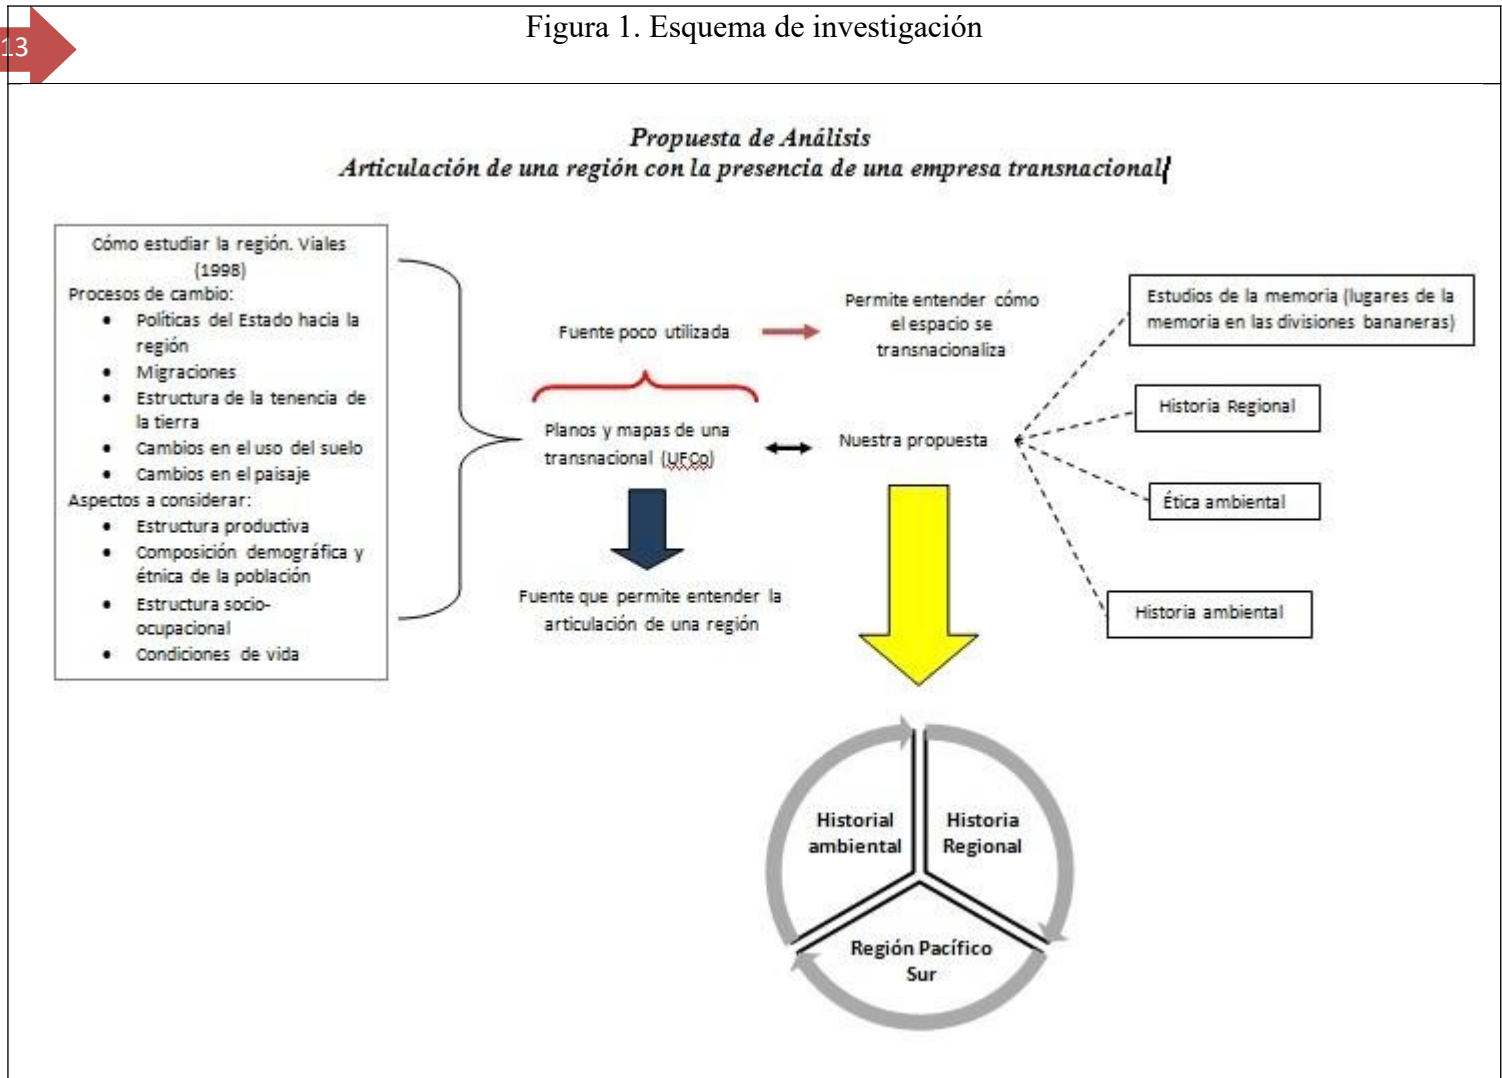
13

Figura 1. Esquema de investigación

Propuesta de Análisis
Articulación de una región con la presencia de una empresa transnacional

Cómo estudiar la región. Viales (1998)
Procesos de cambio:
• Políticas del Estado hacia la región
• Migraciones
• Estructura de la tenencia de la tierra
• Cambios en el uso del suelo
• Cambios en el paisaje
Aspectos a considerar:
• Estructura productiva
• Composición demográfica y étnica de la población
• Estructura socio-ocupacional
• Condiciones de vida

Fuente poco utilizada

Permite entender cómo el espacio se transnacionaliza

Planos y mapas de una transnacional (UFCo)

Nuestra propuesta

Fuente que permite entender la articulación de una región

Estudios de la memoria (lugares de la memoria en las divisiones bananeras)

Historia Regional

Ética ambiental

Historia ambiental

Historial ambiental

Historia Regional

Región Pacífico Sur